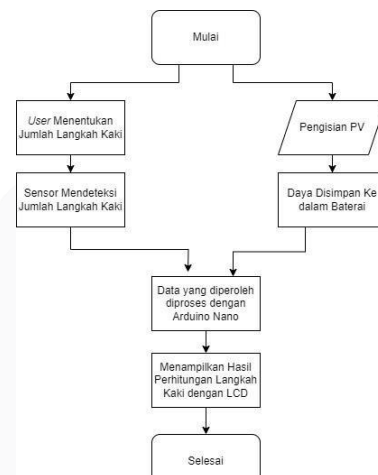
Mulai

User Menentukan Jumlah Langkah Kaki

Sensor Mendeteksi Jumlah Langkah Kaki

Pengisian PV

Daya Disimpan Ke dalam Baterai

Data yang diperoleh diproses dengan Arduino Nano

Menampilkan Hasil Perhitungan Langkah Kaki dengan LCD

Selesai